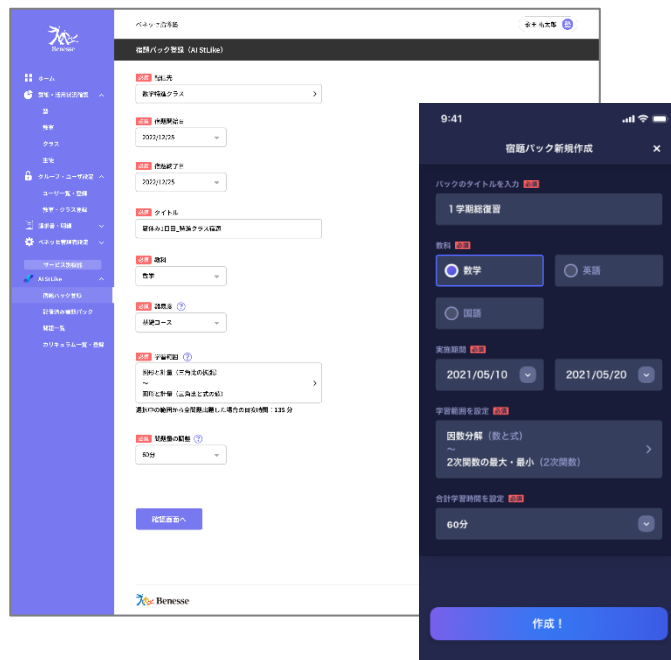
Benesse

ホーム
学校・生徒情報管理
学年
クラス
生徒
グループ・ユーザ設定
ユーザー覧・登録
学年・クラス登録
進学者・問題
ベネッセ教材設定
サービス登録
AI StLike
宿題パック登録
配信済み宿題パック
問題一覧
カリキュラム一覧・登録

ベネッセ高等学校
金子 花太郎

宿題パック登録（AI StLike）

必須 配信先
数学特進クラス

必須 作業開始日
2022/12/25

必須 作業終了日
2022/12/25

必須 タイトル
冬休み1日目_特進クラス復習

必須 教科
数学

必須 難易度
基礎コース

必須 学習範囲
因数と乗法（二次式の展開）
～
因数と乗法（二次式の展開）

選択された範囲から全問題を選んだ場合の目安時間：135分

必須 問題量の調整
60分

確認画面へ

Benesse

9:41

宿題パック新規作成

パックのタイトルを入力 必須
1学期総復習

教科 必須
数学
英語
国語

実施期間 必須
2021/05/10
2021/05/20

学習範囲を設定 必須
因数分解（数と式）
～
2次関数の最大・最小（2次関数）

合計学習時間を設定 必須
60分

作成！